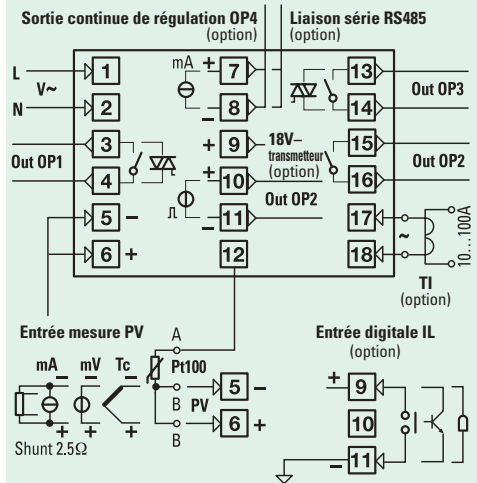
Sortie continue de régulation OP4
(option)

Liaison série RS485
(option)

L
V~
N
1
2
mA
+ 7
− 8
13
14
Out OP3

Out OP1
3
4
+ 9
18V−
transmetteur
(option)
15
16
Out OP2

+ 10
Out OP2
5 −
11
17
6 +
12
18
~
10...100A
TI
(option)

Entrée mesure PV
mA
mV
Tc
A
Pt100
5 −
B
PV
6 +
B
Shunt 2.5Ω

Entrée digitale IL
(option)
+ 9
10
− 11